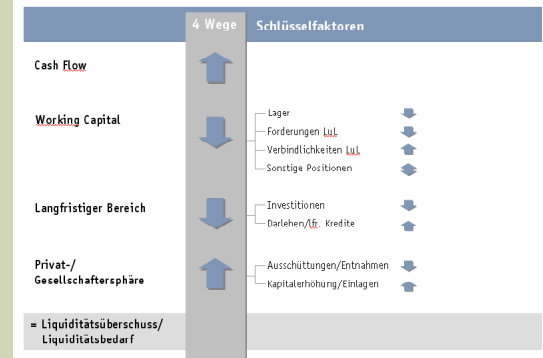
4 Wege Schlüsselfaktoren

Cash Flow

Working Capital

Lager

Forderungen LuL

Verbindlichkeiten LuL

Sonstige Positionen

Langfristiger Bereich

Investitionen

Darlehen/lfr. Kredite

Privat-/
Gesellschaftersphäre

Ausschüttungen/Entnahmen

Kapitalerhöhung/Einlagen

= Liquiditätsüberschuss/
Liquiditätsbedarf